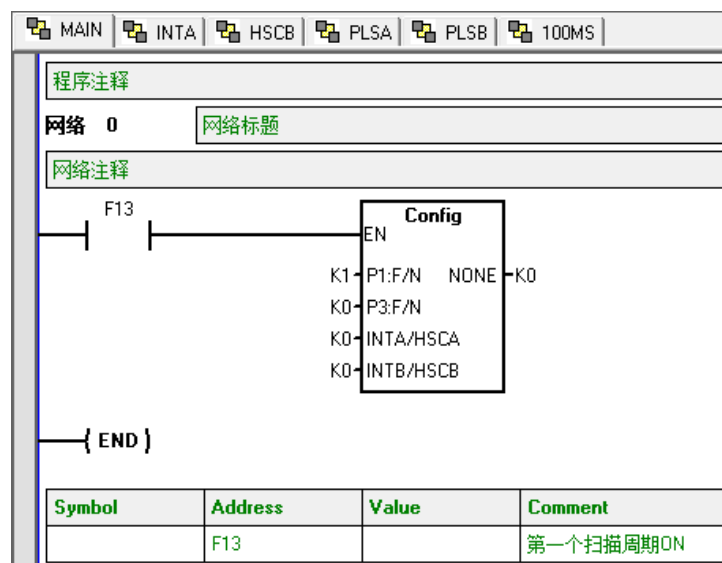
MAIN | INTA | HSCB | PLSA | PLSB | 100MS

程序注释

网络 0 网络标题

网络注释

F13

Config
EN
K1 P1:F/N NONE K0
K0 P3:F/N
K0 INTA/HSCA
K0 INTB/HSCB

END

| Symbol | Address | Value | Comment |
|---|---|---|---|
| | F13 | | 第一个扫描周期ON |